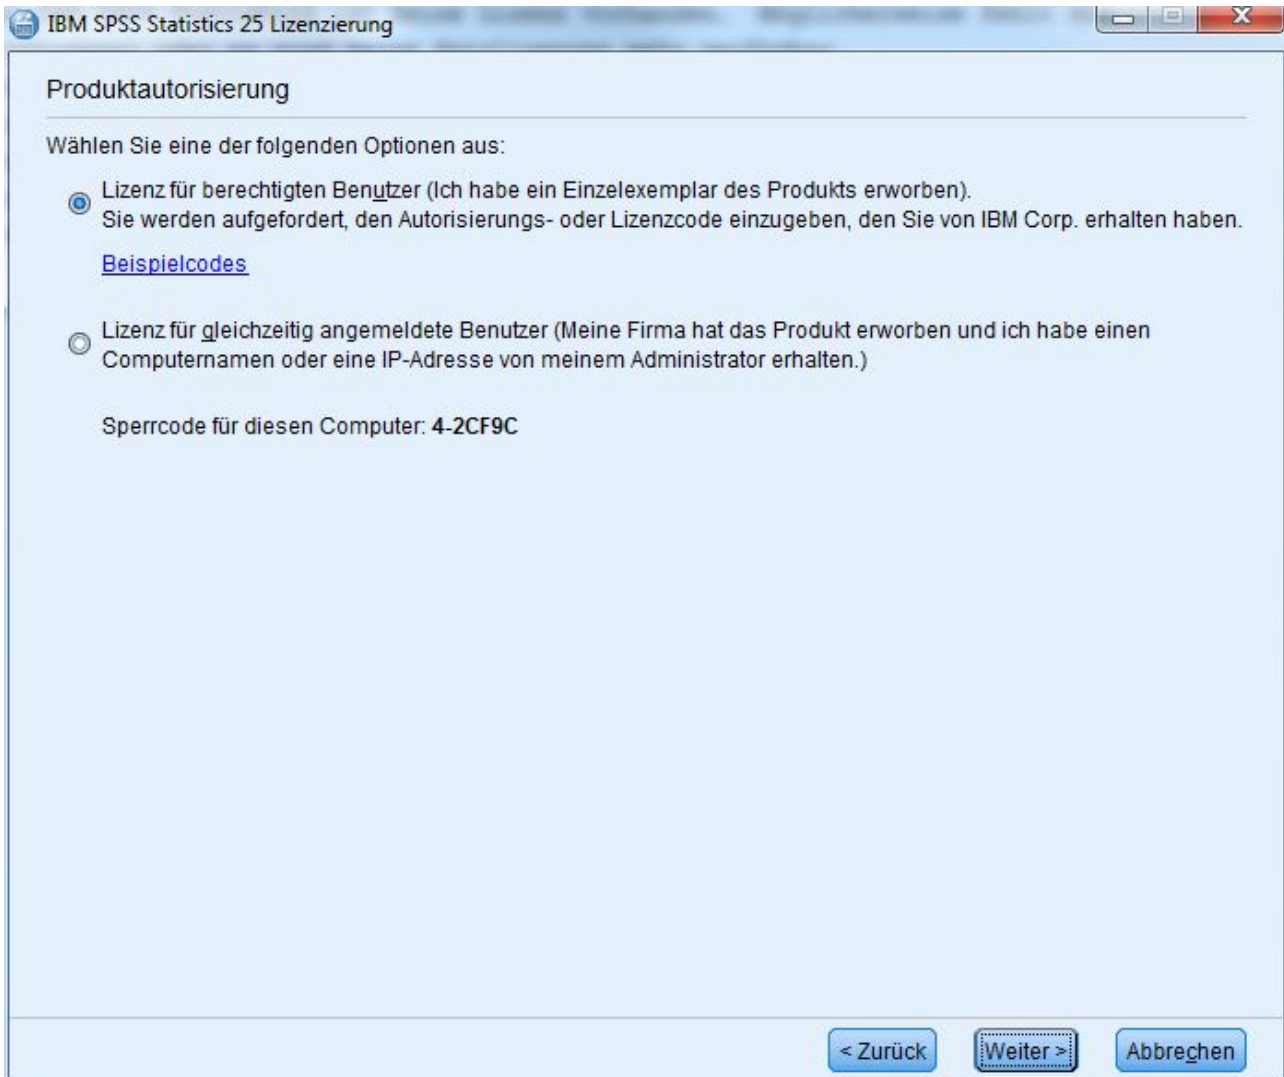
IBM SPSS Statistics 25 Lizenzierung

Produktautorisierung

Wählen Sie eine der folgenden Optionen aus:

Lizenz für berechtigten Benutzer (Ich habe ein Einzelexemplar des Produkts erworben).
Sie werden aufgefordert, den Autorisierungs- oder Lizenzcode einzugeben, den Sie von IBM Corp. erhalten haben.

Beispielcodes

Lizenz für gleichzeitig angemeldete Benutzer (Meine Firma hat das Produkt erworben und ich habe einen Computernamen oder eine IP-Adresse von meinem Administrator erhalten.)

Sperrcode für diesen Computer: 4-2CF9C

< Zurück

Weiter >

Abbrechen